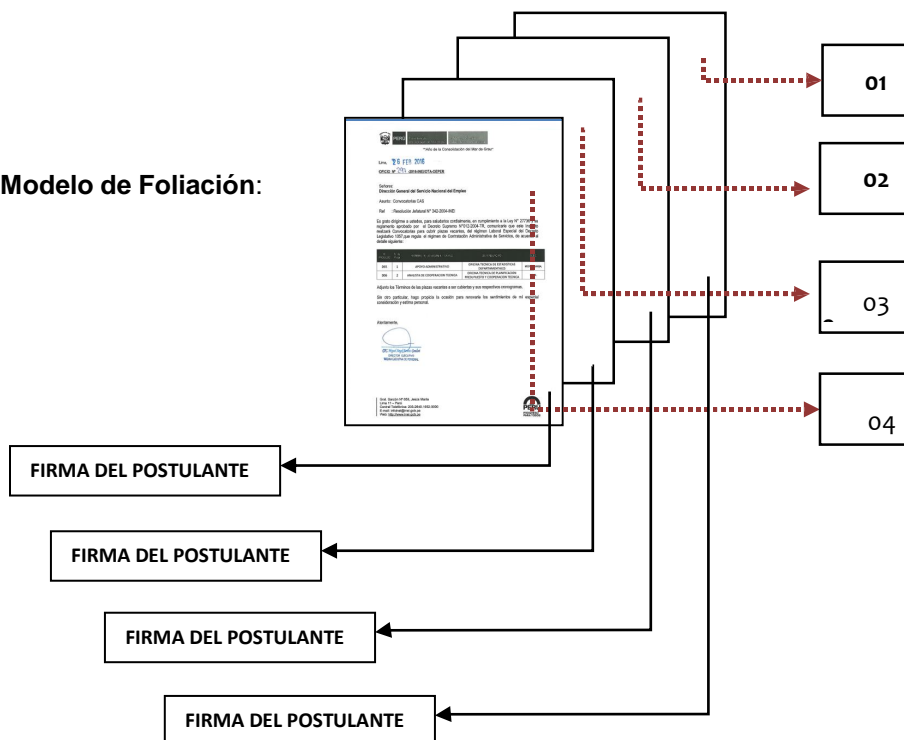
Modelo de Foliación:

01

02

03

04

"Año de la Consolidación del Mar de Grau"

Lima, 26 FEB 2016

OFICIO N° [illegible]-2016-MIDIS/TA-UEPER

Señores:
Dirección General del Servicio Nacional del Empleo

Asunto: Convocatorias CAS

Ref: Resolución Jefatural N° 342-2004-IND

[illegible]

Adjunto los Términos de las plazas vacantes a ser cubiertas y sus respectivos cronogramas.

Sin otro particular, hago propicia la ocasión para renovarle los sentimientos de mi especial consideración y estima personal.

Atentamente,

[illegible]

FIRMA DEL POSTULANTE

FIRMA DEL POSTULANTE

FIRMA DEL POSTULANTE

FIRMA DEL POSTULANTE